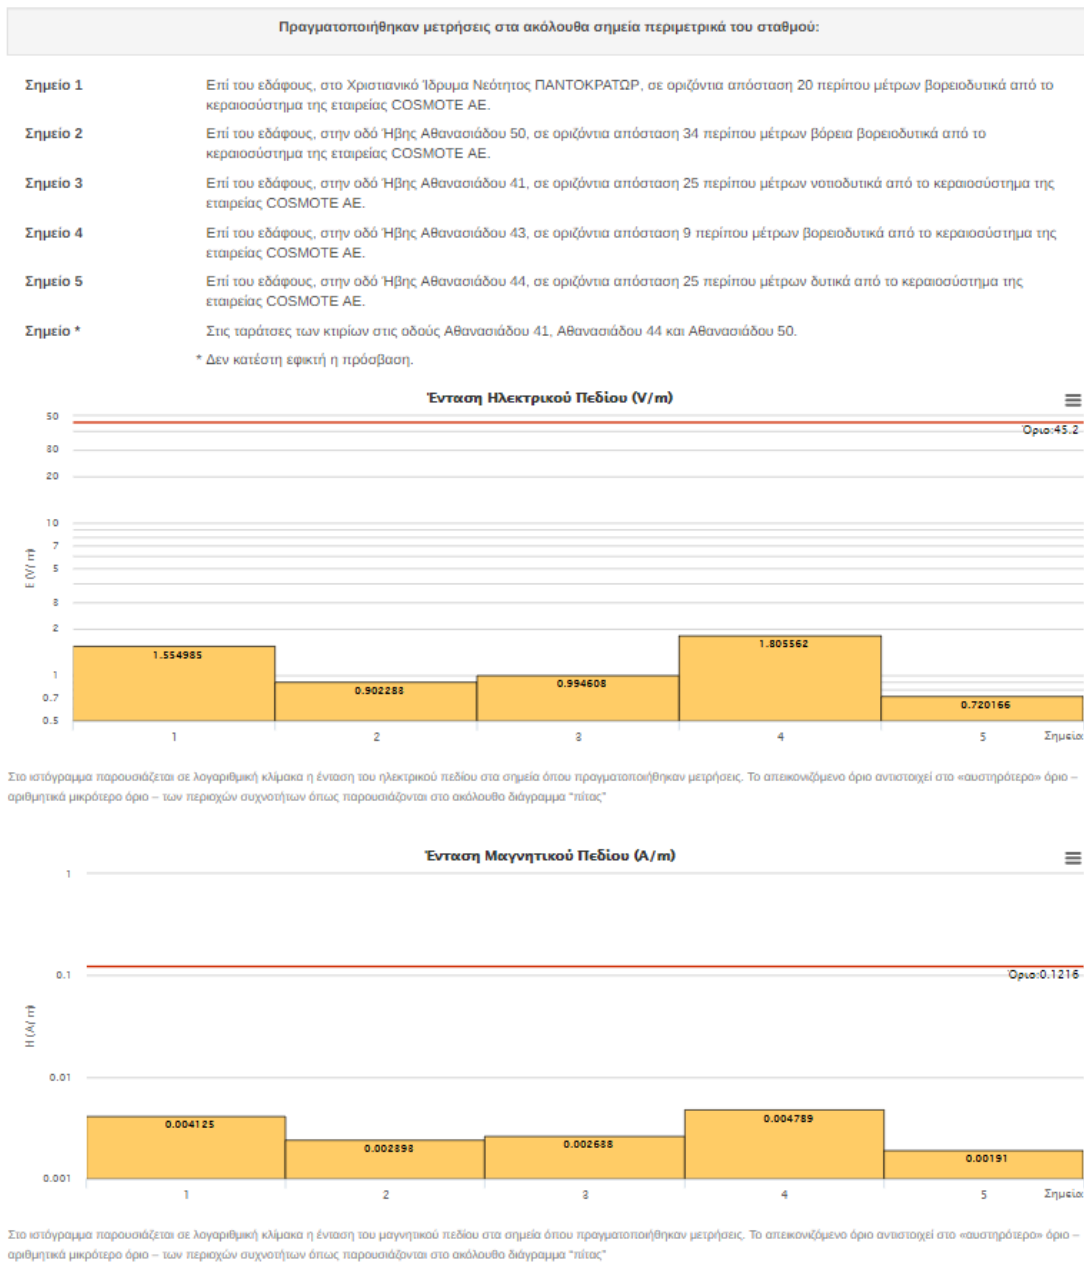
Πραγματοποιήθηκαν μετρήσεις στα ακόλουθα σημεία περιμετρικά του σταθμού:

| | |
|---|---|
| Σημείο 1 | Επί του εδάφους, στο Χριστιανικό Ίδρυμα Νεότητος ΠΑΝΤΟΚΡΑΤΩΡ, σε οριζόντια απόσταση 20 περίπου μέτρων βορειοδυτικά από το κεραιοσύστημα της εταιρείας COSMOTE AE. |
| Σημείο 2 | Επί του εδάφους, στην οδό Ήβης Αθανασιάδου 50, σε οριζόντια απόσταση 34 περίπου μέτρων βόρεια βορειοδυτικά από το κεραιοσύστημα της εταιρείας COSMOTE AE. |
| Σημείο 3 | Επί του εδάφους, στην οδό Ήβης Αθανασιάδου 41, σε οριζόντια απόσταση 25 περίπου μέτρων νοτιοδυτικά από το κεραιοσύστημα της εταιρείας COSMOTE AE. |
| Σημείο 4 | Επί του εδάφους, στην οδό Ήβης Αθανασιάδου 43, σε οριζόντια απόσταση 9 περίπου μέτρων βορειοδυτικά από το κεραιοσύστημα της εταιρείας COSMOTE AE. |
| Σημείο 5 | Επί του εδάφους, στην οδό Ήβης Αθανασιάδου 44, σε οριζόντια απόσταση 25 περίπου μέτρων δυτικά από το κεραιοσύστημα της εταιρείας COSMOTE AE. |
| Σημείο * | Στις ταράτσες των κτιρίων στις οδούς Αθανασιάδου 41, Αθανασιάδου 44 και Αθανασιάδου 50. |

* Δεν κατέστη εφικτή η πρόσβαση.

Ένταση Ηλεκτρικού Πεδίου (V/m)

50 30 20 10 7 5 3 2 1 0.7 0.5
E (V/ m)
Οριο:45.2
1.554985 0.902288 0.994608 1.805562 0.720166
1 2 3 4 5 Σημεία

Στο ιστόγραμμα παρουσιάζεται σε λογαριθμική κλίμακα η ένταση του ηλεκτρικού πεδίου στα σημεία όπου πραγματοποιήθηκαν μετρήσεις. Το απεικονιζόμενο όριο αντιστοιχεί στο «αυστηρότερο» όριο – αριθμητικά μικρότερο όριο – των περιοχών συχνοτήτων όπως παρουσιάζονται στο ακόλουθο διάγραμμα "πίτας"

Ένταση Μαγνητικού Πεδίου (A/m)

1 0.1 0.01 0.001
H (A/ m)
Οριο:0.1216
0.004125 0.002898 0.002688 0.004789 0.00191
1 2 3 4 5 Σημεία

Στο ιστόγραμμα παρουσιάζεται σε λογαριθμική κλίμακα η ένταση του μαγνητικού πεδίου στα σημεία όπου πραγματοποιήθηκαν μετρήσεις. Το απεικονιζόμενο όριο αντιστοιχεί στο «αυστηρότερο» όριο – αριθμητικά μικρότερο όριο – των περιοχών συχνοτήτων όπως παρουσιάζονται στο ακόλουθο διάγραμμα "πίτας"